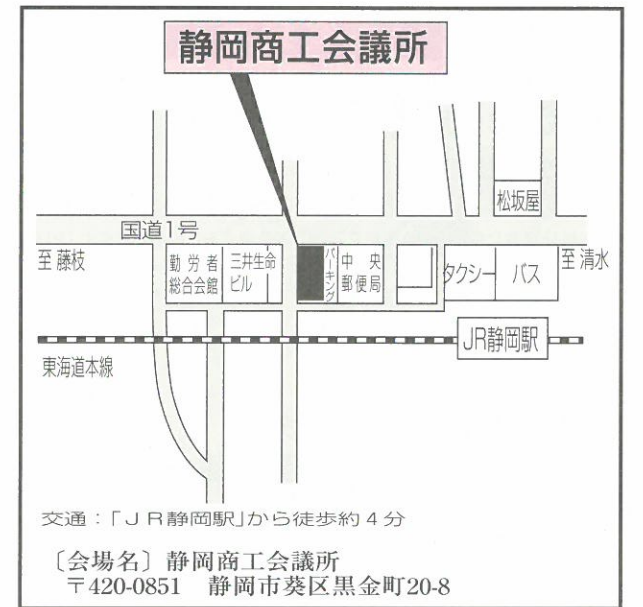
静岡商工会議所

松坂屋

国道1号

至 藤枝

勤労者総合会館

三井生命ビル

パーキング

中央郵便局

タクシー

バス

至 清水

JR静岡駅

東海道本線

交通：「ＪＲ静岡駅」から徒歩約４分

〔会場名〕静岡商工会議所
〒420-0851　静岡市葵区黒金町20-8